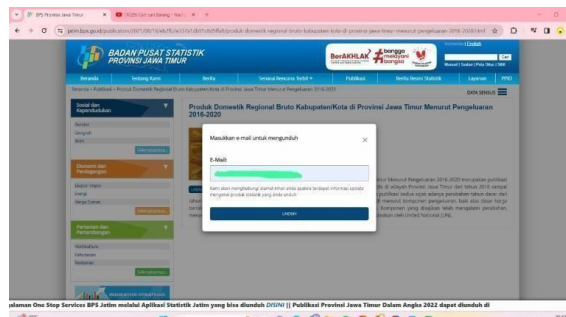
BPS Provinsi Jawa Timur
BADAN PUSAT STATISTIK PROVINSI JAWA TIMUR
BerAKHLAK
bangga melayani bangsa
English
Beranda
Tentang Kami
Berita
Sensus Penduduk 2020
Publikasi
Berita Resmi Statistik
Layanan
PPID
Sosial dan Kependudukan
Ekonomi dan Perdagangan
Pertanian dan Pertambangan
Produk Domestik Regional Bruto Kabupaten/Kota di Provinsi Jawa Timur Menurut Pengeluaran 2016-2020
DATA SENSUS
Masukkan e-mail untuk mengunduh
×
E-Mail
Kami akan menghubungi alamat email anda apabila terdapat informasi update mengenai produk statistik yang anda unduh
UNDUH
ulaman One Stop Services BPS Jatim melalui Aplikasi Statistik Jatim yang bisa diunduh DISINI || Publikasi Provinsi Jawa Timur Dalam Angka 2022 dapat diunduh di